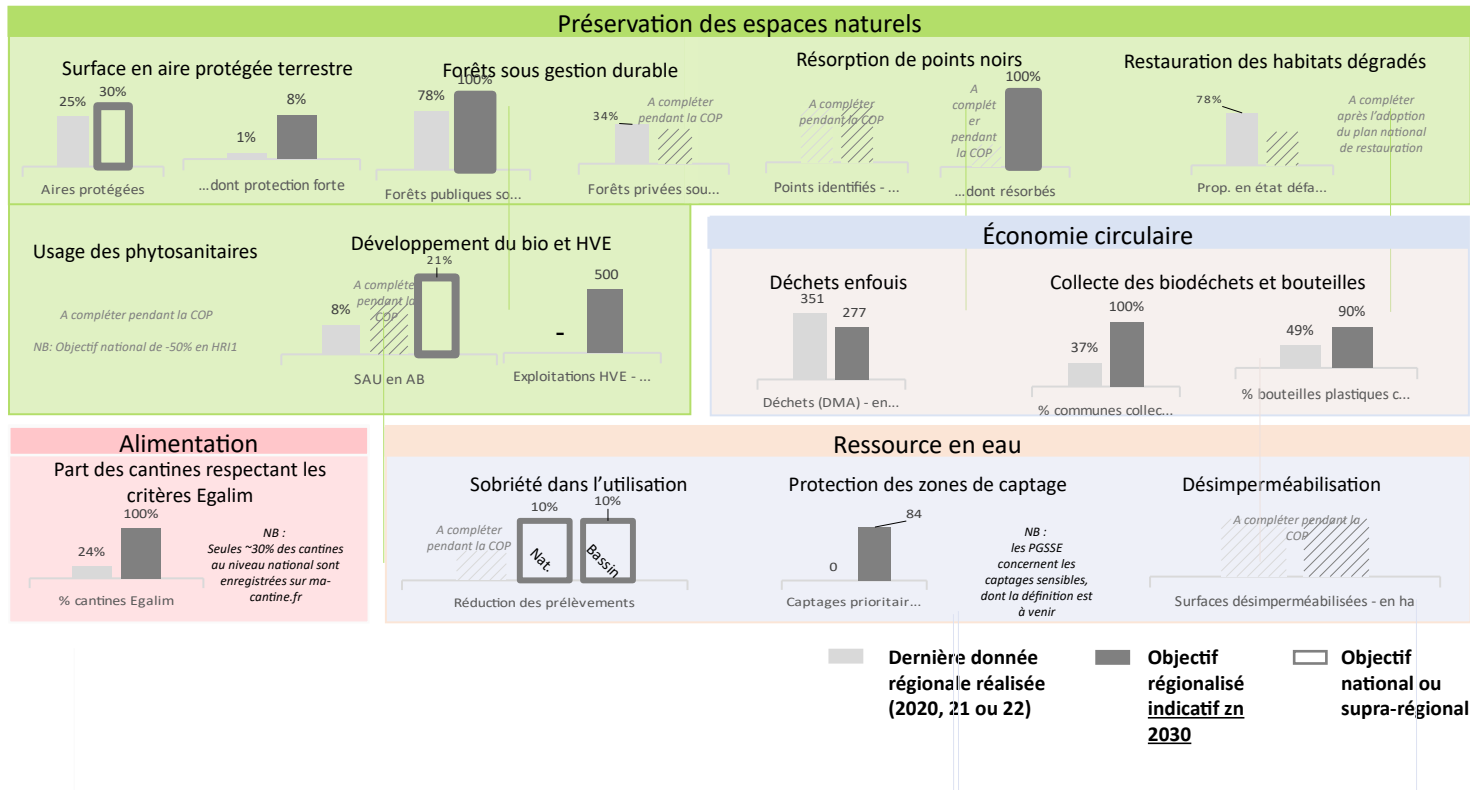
Préservation des espaces naturels

Surface en aire protégée terrestre
25%
30%
Aires protégées
1%
8%
…dont protection forte

Forêts sous gestion durable
78%
100%
Forêts publiques so…
34%
A compléter pendant la COP
Forêts privées sou…

Résorption de points noirs
A compléter pendant la COP
Points identifiés - …
A complét er pendant la COP
100%
…dont résorbés

Restauration des habitats dégradés
78%
A compléter après l'adoption du plan national de restauration
Prop. en état défa…

Usage des phytosanitaires
A compléter pendant la COP
NB: Objectif national de -50% en HRI1

Développement du bio et HVE
8%
A compléter pendant la COP
21%
SAU en AB
-
500
Exploitations HVE - …

Économie circulaire

Déchets enfouis
351
277
Déchets (DMA) - en…

Collecte des biodéchets et bouteilles
37%
100%
% communes collec…
49%
90%
% bouteilles plastiques c…

Alimentation
Part des cantines respectant les critères Egalim
24%
100%
% cantines Egalim
NB : Seules ~30% des cantines au niveau national sont enregistrées sur ma-cantine.fr

Ressource en eau

Sobriété dans l'utilisation
A compléter pendant la COP
10%
Nat.
10%
Bassin
Réduction des prélèvements

Protection des zones de captage
0
84
Captages prioritair…
NB : les PGSSE concernent les captages sensibles, dont la définition est à venir

Désimperméabilisation
A compléter pendant la COP
Surfaces désimperméabilisées - en ha

Dernière donnée régionale réalisée (2020, 21 ou 22)
Objectif régionalisé indicatif zn 2030
Objectif national ou supra-régional